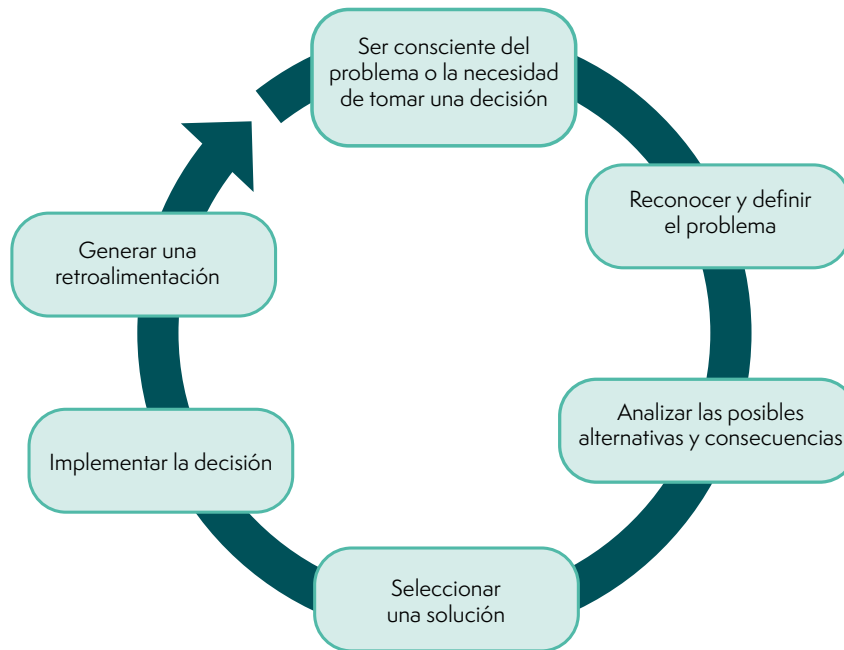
Ser consciente del problema o la necesidad de tomar una decisión

Reconocer y definir el problema

Analizar las posibles alternativas y consecuencias

Seleccionar una solución

Implementar la decisión

Generar una retroalimentación